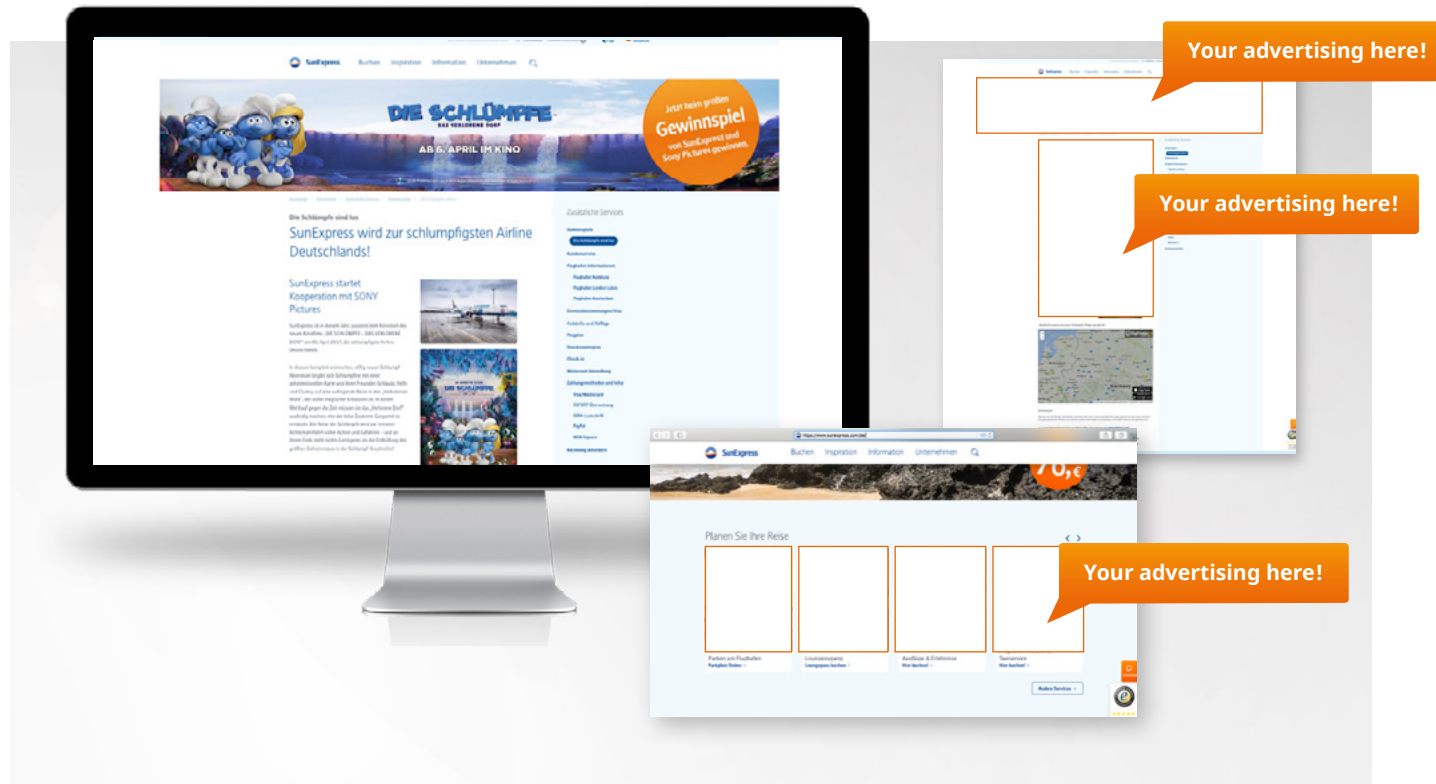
SunExpress Buchen Inspiration Information Unternehmen

DIE SCHLÜMPFE
DAS VERLORENE DORF
AB 6. APRIL IM KINO

Jetzt beim großen Gewinnspiel von SunExpress und Sony Pictures gewinnen.

Die Schlümpfe sind los
SunExpress wird zur schlumpfigsten Airline Deutschlands!

SunExpress startet Kooperation mit SONY Pictures

Zusätzliche Services

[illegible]

Your advertising here!

Your advertising here!

SunExpress Buchen Inspiration Information Unternehmen

70,€

Planen Sie Ihre Reise

Your advertising here!

Parken am Flughafen
Parkplatz finden >

Loungezugang
Loungepass buchen >

Ausflüge & Erlebnisse
Hier buchen! >

Taxiservice
Hier buchen! >

Andere Services >